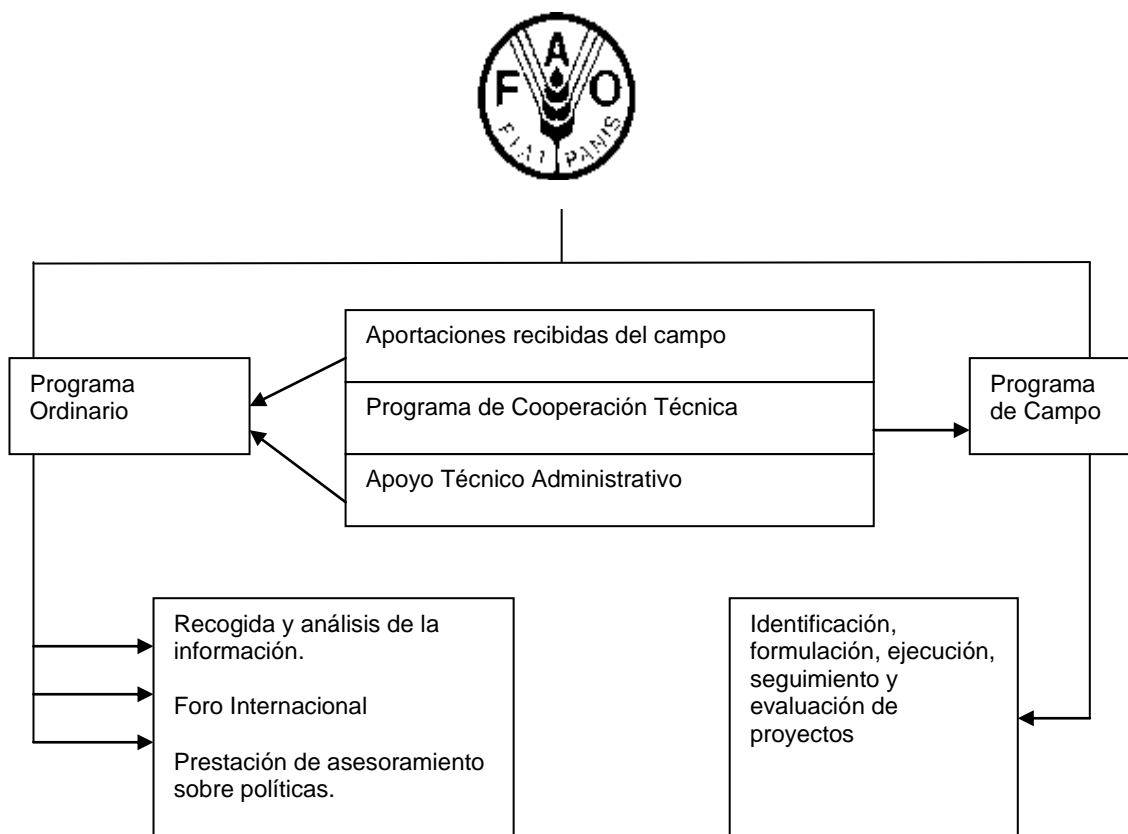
F A O
FIAT PANIS

Programa Ordinario

Aportaciones recibidas del campo

Programa de Cooperación Técnica

Apoyo Técnico Administrativo

Programa de Campo

Recogida y análisis de la información.

Foro Internacional

Prestación de asesoramiento sobre políticas.

Identificación, formulación, ejecución, seguimiento y evaluación de proyectos